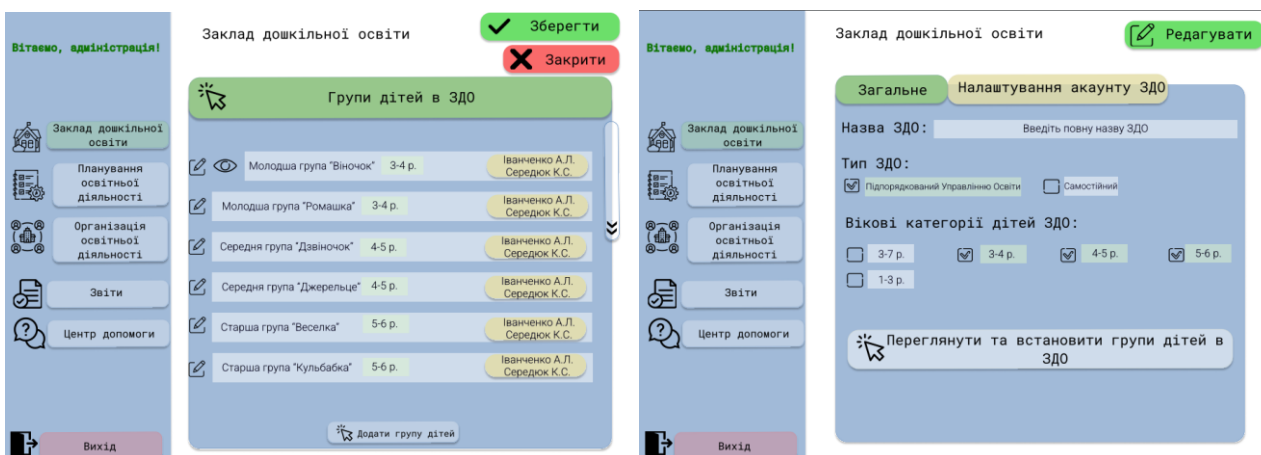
Вітаємо, адміністрація!

Заклад дошкільної освіти

Планування освітньої діяльності

Організація освітньої діяльності

Звіти

Центр допомоги

Вихід

Заклад дошкільної освіти

Зберегти

Закрити

Групи дітей в ЗДО

| Група | Вік | Вихователі |
|---|---|---|
| Молодша група "Віночок" | 3-4 р. | Іванченко А.Л. Середюк К.С. |
| Молодша група "Ромашка" | 3-4 р. | Іванченко А.Л. Середюк К.С. |
| Середня група "Дзвіночок" | 4-5 р. | Іванченко А.Л. Середюк К.С. |
| Середня група "Джерельце" | 4-5 р. | Іванченко А.Л. Середюк К.С. |
| Старша група "Веселка" | 5-6 р. | Іванченко А.Л. Середюк К.С. |
| Старша група "Кульбабка" | 5-6 р. | Іванченко А.Л. Середюк К.С. |

Додати групу дітей

Вітаємо, адміністрація!

Заклад дошкільної освіти

Планування освітньої діяльності

Організація освітньої діяльності

Звіти

Центр допомоги

Вихід

Заклад дошкільної освіти

Редагувати

Загальне

Налаштування акаунту ЗДО

Назва ЗДО: Введіть повну назву ЗДО

Тип ЗДО:

Підпорядкований Управлінню Освіти

Самостійний

Вікові категорії дітей ЗДО:

3-7 р.

3-4 р.

4-5 р.

5-6 р.

1-3 р.

Переглянути та встановити групи дітей в ЗДО